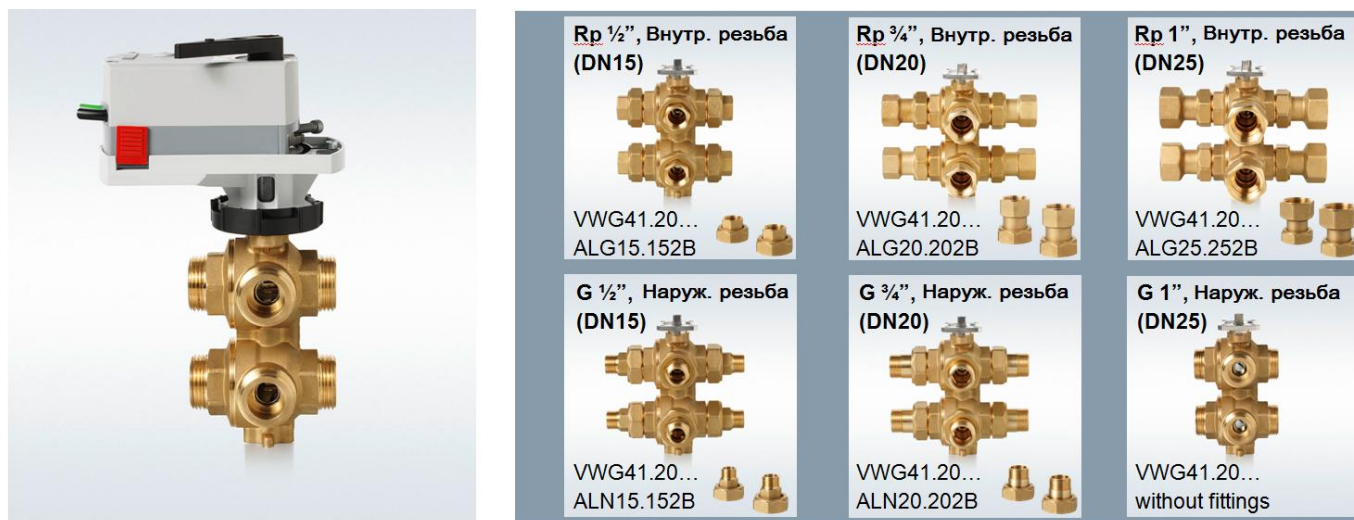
Rp ½", Внутр. резьба (DN15)

VWG41.20…
ALG15.152B

Rp ¾", Внутр. резьба (DN20)

VWG41.20…
ALG20.202B

Rp 1", Внутр. резьба (DN25)

VWG41.20…
ALG25.252B

G ½", Наруж. резьба (DN15)

VWG41.20…
ALN15.152B

G ¾", Наруж. резьба (DN20)

VWG41.20…
ALN20.202B

G 1", Наруж. резьба (DN25)

VWG41.20…
without fittings